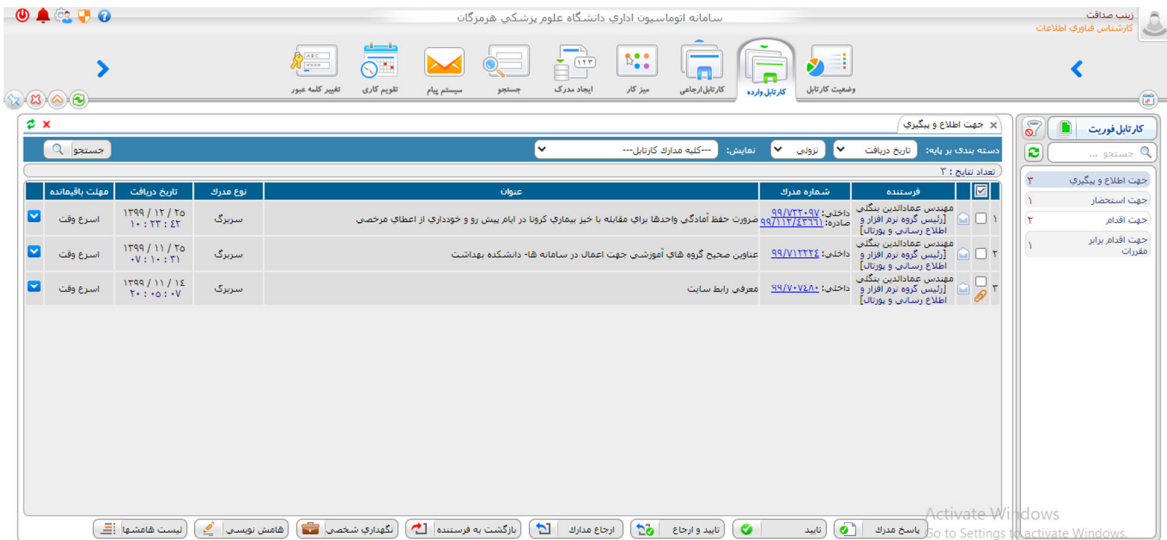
سامانه اتوماسیون اداری دانشگاه علوم پزشکی هرمزگان

زینب صداقت
کارشناس فناوری اطلاعات

وضعیت کارتابل | کارتابل وارده | کارتابل ارجاعی | میز کار | ایجاد مدرک | جستجو | سیستم پیام | تقویم کاری | تغییر کلمه عبور

کارتابل فوریت
جستجو ...

| | |
|---|---|
| جهت اطلاع و پیگیری | ۳ |
| جهت استحضار | ۱ |
| جهت اقدام | ۲ |
| جهت اقدام برابر مقررات | ۱ |

جهت اطلاع و پیگیری

دسته بندی بر پایه: تاریخ دریافت | نزولی | نمایش: ---کلیه مدارک کارتابل--- | جستجو

تعداد نتایج : ۳

| | | فرستنده | شماره مدرک | عنوان | نوع مدرک | تاریخ دریافت | مهلت باقیمانده |
|---|---|---|---|---|---|---|---|
| ۱ | | مهندس عمادالدین بنگلی [رئیس گروه نرم افزار و اطلاع رسانی و پورتال] | داخلی: ۹۹/۷۳۲۰۹۷ صادره: ۹۹/۱۱۲/۴۳۶۶۱ | ضرورت حفظ آمادگی واحدها برای مقابله با خیز بیماری کرونا در ایام پیش رو و خودداری از اعطای مرخصی | سربرگ | ۱۳۹۹ / ۱۲ / ۲۵ ۱۰ : ۳۳ : ۴۲ | اسرع وقت |
| ۲ | | مهندس عمادالدین بنگلی [رئیس گروه نرم افزار و اطلاع رسانی و پورتال] | داخلی: ۹۹/۷۱۲۲۲۴ | عناوین صحیح گروه های آموزشی جهت اعمال در سامانه ها- دانشکده بهداشت | سربرگ | ۱۳۹۹ / ۱۱ / ۲۵ ۰۷ : ۱۰ : ۳۱ | اسرع وقت |
| ۳ | | مهندس عمادالدین بنگلی [رئیس گروه نرم افزار و اطلاع رسانی و پورتال] | داخلی: ۹۹/۷۰۷۸۸۰ | معرفی رابط سایت | سربرگ | ۱۳۹۹ / ۱۱ / ۱۴ ۲۰ : ۰۵ : ۰۷ | اسرع وقت |

پاسخ مدرک | تایید | تایید و ارجاع | ارجاع مدارک | بازگشت به فرستنده | نگهداری شخصی | هامش نویسی | لیست هامشها

Activate Windows
Go to Settings to activate Windows.